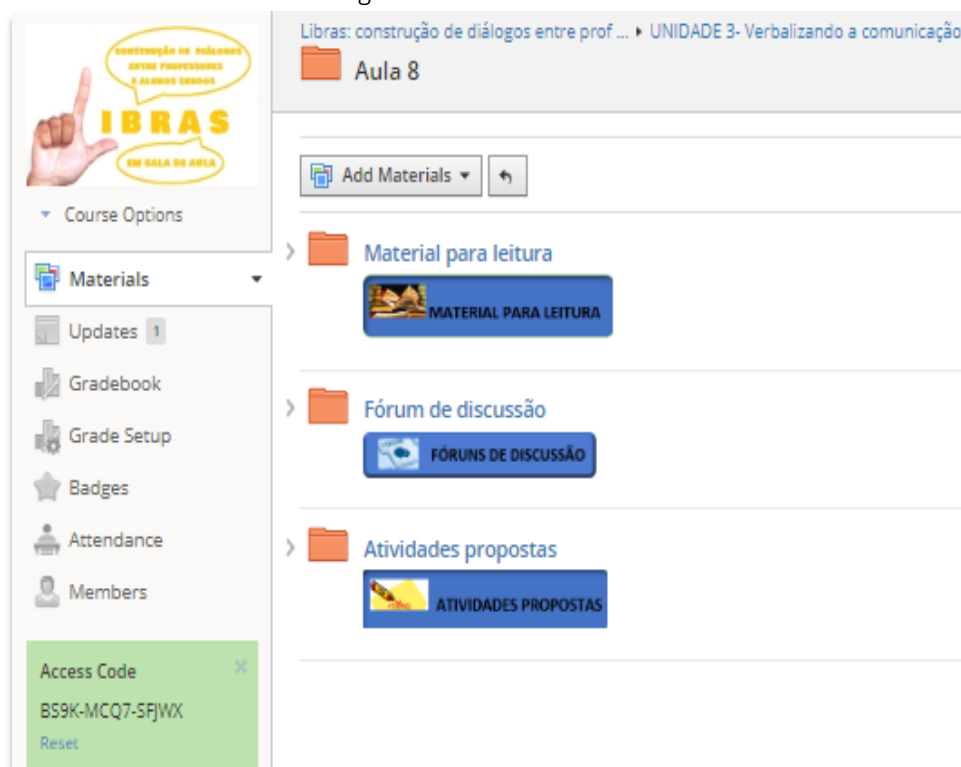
CONSTRUÇÃO DE DIÁLOGOS ENTRE PROFESSORES E ALUNOS SURDOS
LIBRAS
EM SALA DE AULA

Course Options

Materials

Updates 1

Gradebook

Grade Setup

Badges

Attendance

Members

Access Code
BS9K-MCQ7-SFJWX
Reset

Libras: construção de diálogos entre prof ... ▸ UNIDADE 3- Verbalizando a comunicação

Aula 8

Add Materials

Material para leitura
MATERIAL PARA LEITURA

Fórum de discussão
FÓRUNS DE DISCUSSÃO

Atividades propostas
ATIVIDADES PROPOSTAS